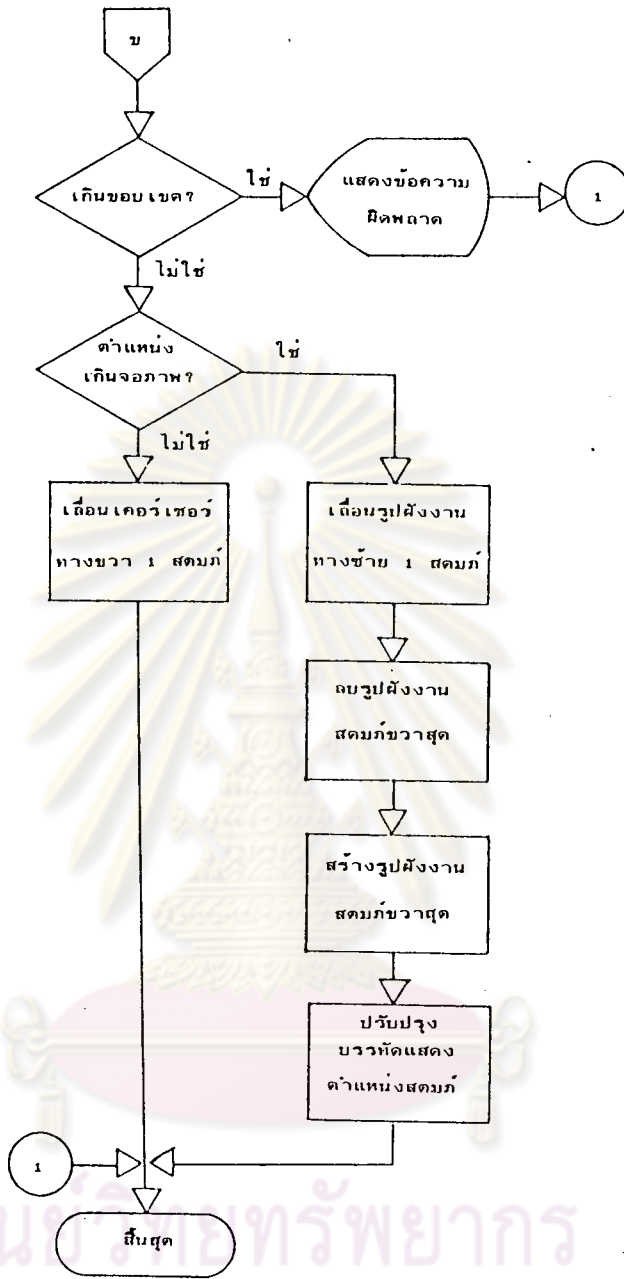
ข

เกินขอบเขต?

ใช่

แสดงข้อความผิดพลาด

1

ไม่ใช่

ตำแหน่งเกินจอภาพ?

ใช่

ไม่ใช่

เลื่อนเคอร์เซอร์ทางขวา 1 สดมภ์

เลื่อนรูปผังงานทางซ้าย 1 สดมภ์

ลบรูปผังงานสดมภ์ขวาสุด

สร้างรูปผังงานสดมภ์ขวาสุด

ปรับปรุงบรรทัดแสดงตำแหน่งสดมภ์

1

สิ้นสุด

นย์วิทยทรัพยากร